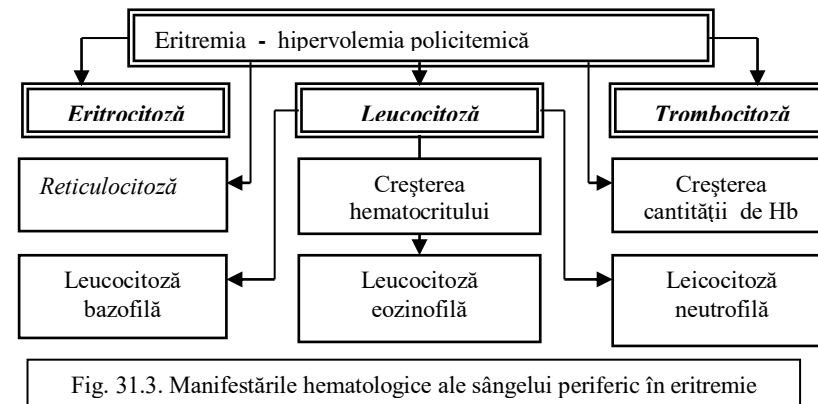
Eritremia - hipervolemia policitemică

Eritrocitoză

Leucocitoză

Trombocitoză

Reticulocitoză

Creşterea hematocritului

Creşterea cantităţii de Hb

Leucocitoză bazofilă

Leucocitoză eozinofilă

Leicocitoză neutrofilă

Fig. 31.3. Manifestările hematologice ale sângelui periferic în eritremie